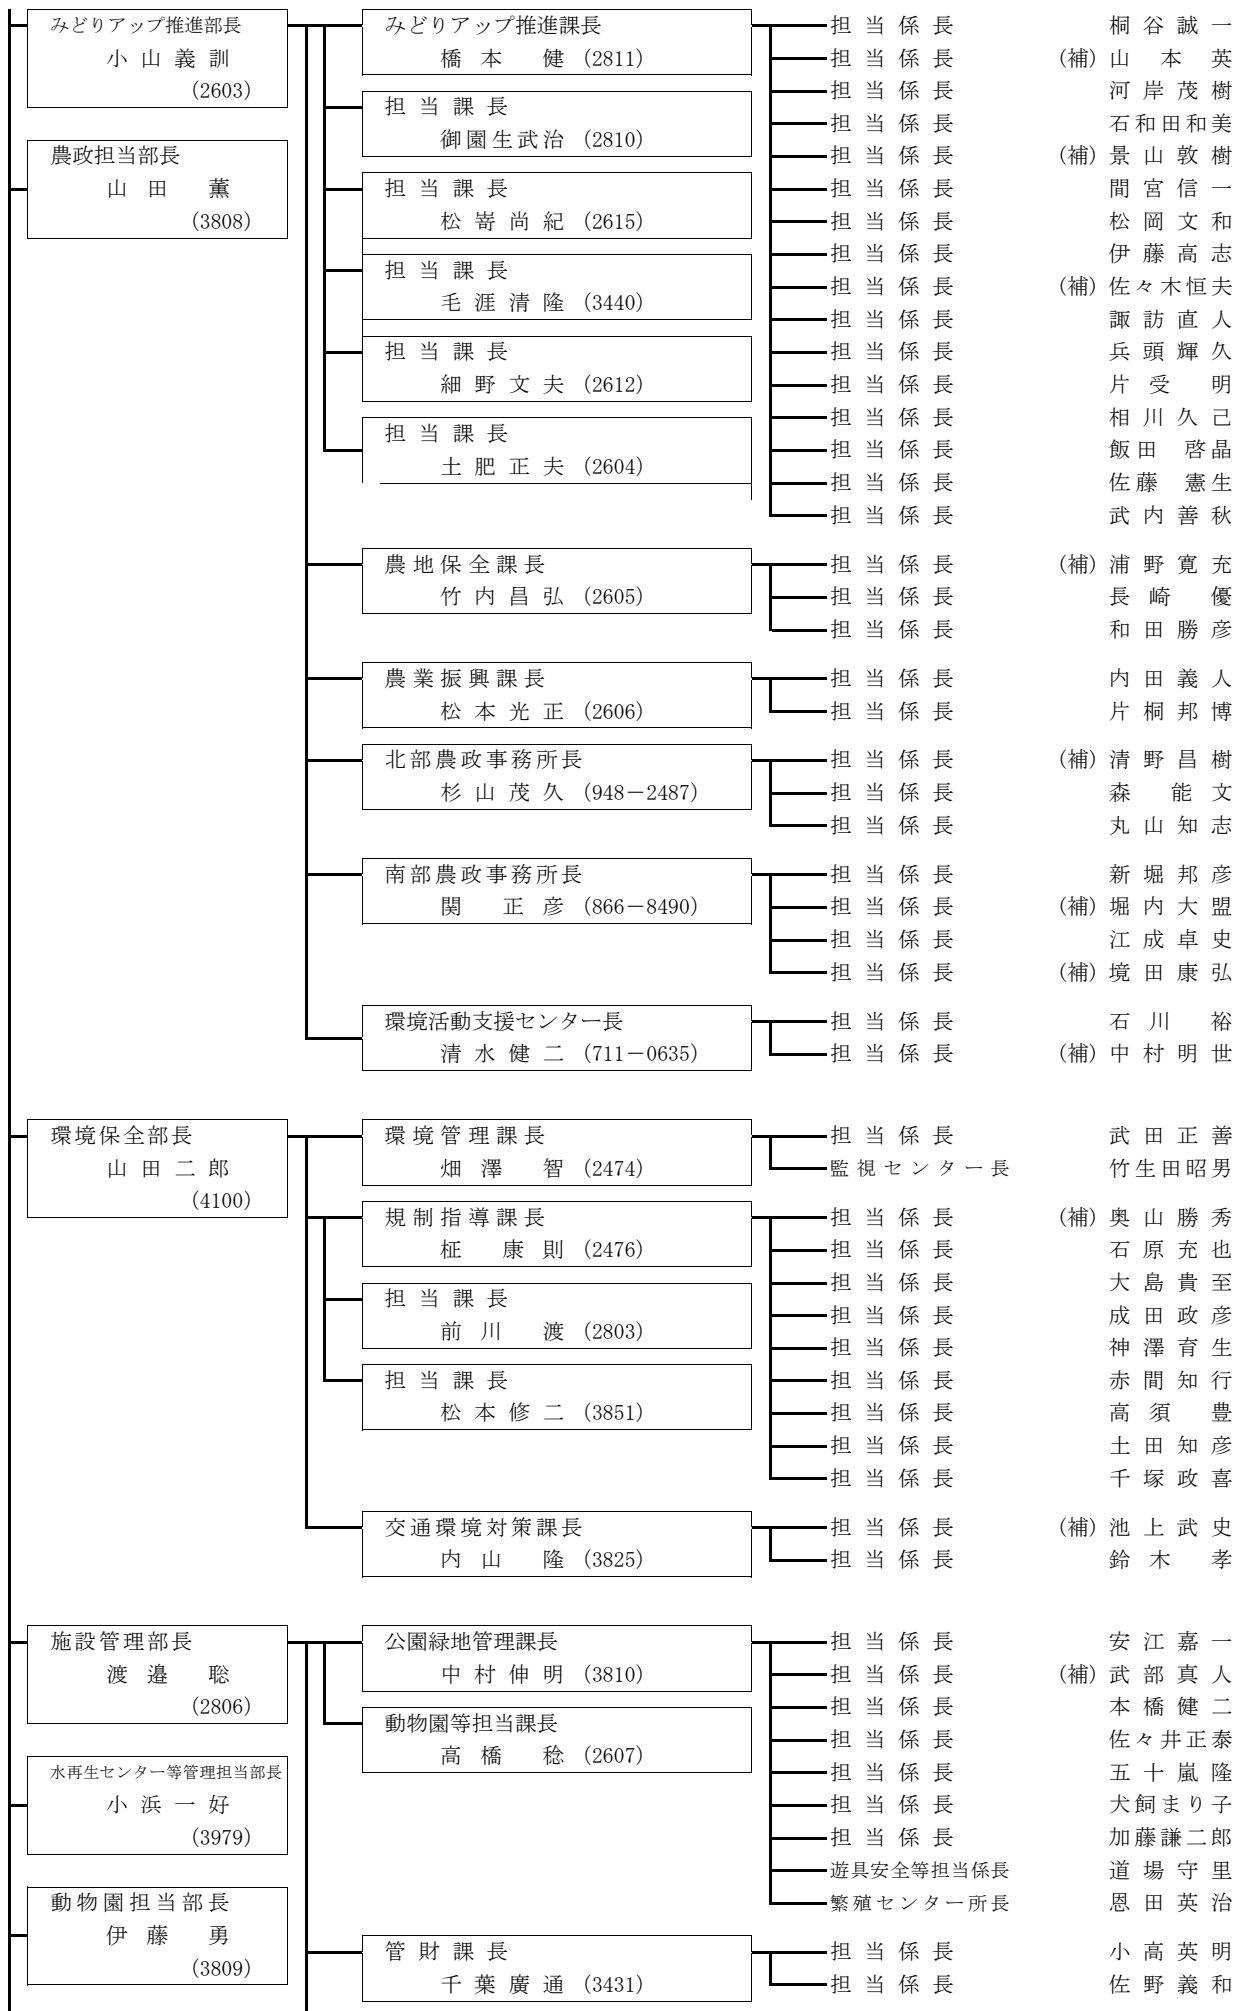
みどりアップ推進部長
小山義訓
(2603)

農政担当部長
山田 薫
(3808)

みどりアップ推進課長
橋本 健 (2811)

担当課長
御園生武治 (2810)

担当課長
松嵜尚紀 (2615)

担当課長
毛涯清隆 (3440)

担当課長
細野文夫 (2612)

担当課長
土肥正夫 (2604)

担当係長 桐谷誠一
担当係長 (補)山本 英
担当係長 河岸茂樹
担当係長 石和田和美
担当係長 (補)景山敦樹
担当係長 間宮信一
担当係長 松岡文和
担当係長 伊藤高志
担当係長 (補)佐々木恒夫
担当係長 諏訪直人
担当係長 兵頭輝久
担当係長 片受 明
担当係長 相川久己
担当係長 飯田 啓晶
担当係長 佐藤 憲生
担当係長 武内善秋

農地保全課長
竹内昌弘 (2605)

担当係長 (補)浦野寛充
担当係長 長崎 優
担当係長 和田勝彦

農業振興課長
松本光正 (2606)

担当係長 内田義人
担当係長 片桐邦博

北部農政事務所長
杉山茂久 (948−2487)

担当係長 (補)清野昌樹
担当係長 森 能文
担当係長 丸山知志

南部農政事務所長
関 正彦 (866−8490)

担当係長 新堀邦彦
担当係長 (補)堀内大盟
担当係長 江成卓史
担当係長 (補)境田康弘

環境活動支援センター長
清水健二 (711−0635)

担当係長 石川 裕
担当係長 (補)中村明世

環境保全部長
山田二郎
(4100)

環境管理課長
畑澤 智 (2474)

担当係長 武田正善
監視センター長 竹生田昭男

規制指導課長
柾 康則 (2476)

担当課長
前川 渡 (2803)

担当課長
松本修二 (3851)

担当係長 (補)奥山勝秀
担当係長 石原充也
担当係長 大島貴至
担当係長 成田政彦
担当係長 神澤育生
担当係長 赤間知行
担当係長 高須 豊
担当係長 土田知彦
担当係長 千塚政喜

交通環境対策課長
内山 隆 (3825)

担当係長 (補)池上武史
担当係長 鈴木 孝

施設管理部長
渡邉 聡
(2806)

水再生センター等管理担当部長
小浜一好
(3979)

動物園担当部長
伊藤 勇
(3809)

公園緑地管理課長
中村伸明 (3810)

動物園等担当課長
高橋 稔 (2607)

担当係長 安江嘉一
担当係長 (補)武部真人
担当係長 本橋健二
担当係長 佐々井正泰
担当係長 五十嵐隆
担当係長 犬飼まり子
担当係長 加藤謙二郎
遊具安全等担当係長 道場守里
繁殖センター所長 恩田英治

管財課長
千葉廣通 (3431)

担当係長 小高英明
担当係長 佐野義和